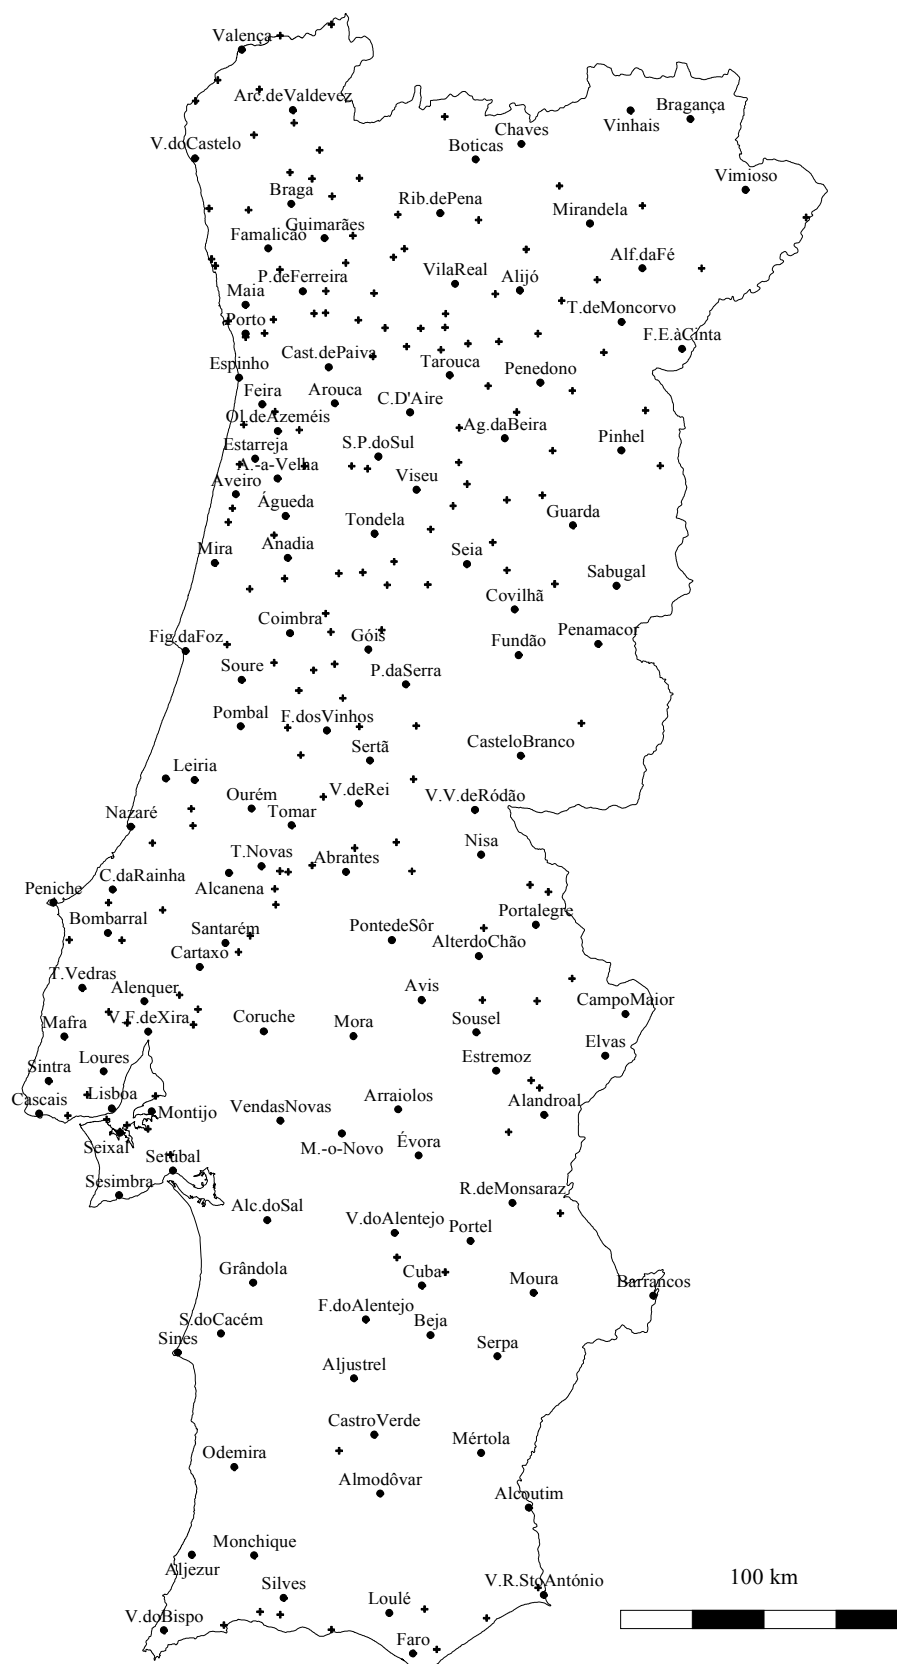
Valença
Arc.deValdevez
Bragança
Vinhais
Chaves
Boticas
V.doCastelo
Vimioso
Braga
Rib.dePena
Mirandela
Guimarães
Famalicão
Alf.daFé
P.deFerreira
VilaReal
Alijó
Maia
T.deMoncorvo
Porto
F.E.àCinta
Cast.dePaiva
Espinho
Tarouca
Penedono
Feira
Arouca
C.D'Aire
Ol.deAzeméis
Ag.daBeira
Pinhel
Estarreja
S.P.doSul
A.-a-Velha
Aveiro
Viseu
Águeda
Guarda
Tondela
Mira
Anadia
Seia
Sabugal
Covilhã
Coimbra
Fig.daFoz
Góis
Fundão
Penamacor
Soure
P.daSerra
Pombal
F.dosVinhos
CasteloBranco
Sertã
Leiria
Ourém
V.deRei
V.V.deRódão
Nazaré
Tomar
T.Novas
Abrantes
Nisa
C.daRainha
Peniche
Alcanena
Portalegre
Bombarral
PontedeSôr
Santarém
AlterdoChão
Cartaxo
T.Vedras
Alenquer
Avis
CampoMaior
Mafra
V.F.deXira
Coruche
Mora
Sousel
Elvas
Loures
Sintra
Estremoz
Lisboa
Arraiolos
Cascais
Montijo
Alandroal
VendasNovas
Seixal
Évora
M.-o-Novo
Setubal
Sesimbra
R.deMonsaraz
Alc.doSal
V.doAlentejo
Portel
Grândola
Cuba
Moura
Barrancos
S.doCacém
F.doAlentejo
Sines
Beja
Serpa
Aljustrel
CastroVerde
Mértola
Odemira
Almodôvar
Alcoutim
Monchique
Aljezur
V.R.StoAntónio
100 km
Silves
Loulé
V.doBispo
Faro